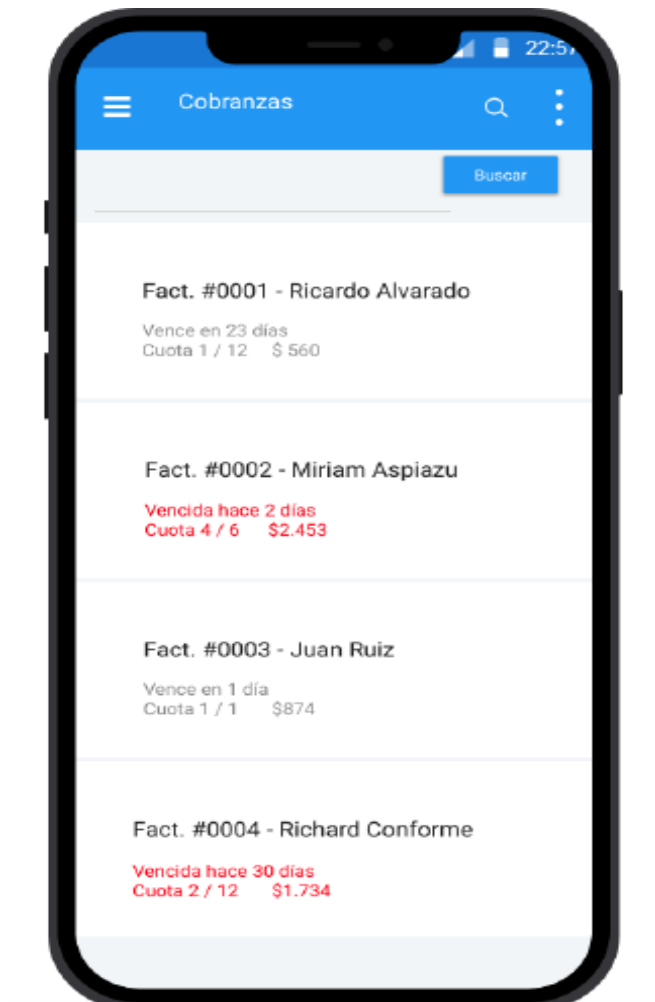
22:5

Cobranzas

Buscar

Fact. #0001 - Ricardo Alvarado

Vence en 23 días
Cuota 1 / 12 $ 560

Fact. #0002 - Miriam Aspiazu

Vencida hace 2 días
Cuota 4 / 6 $2.453

Fact. #0003 - Juan Ruiz

Vence en 1 día
Cuota 1 / 1 $874

Fact. #0004 - Richard Conforme

Vencida hace 30 días
Cuota 2 / 12 $1.734